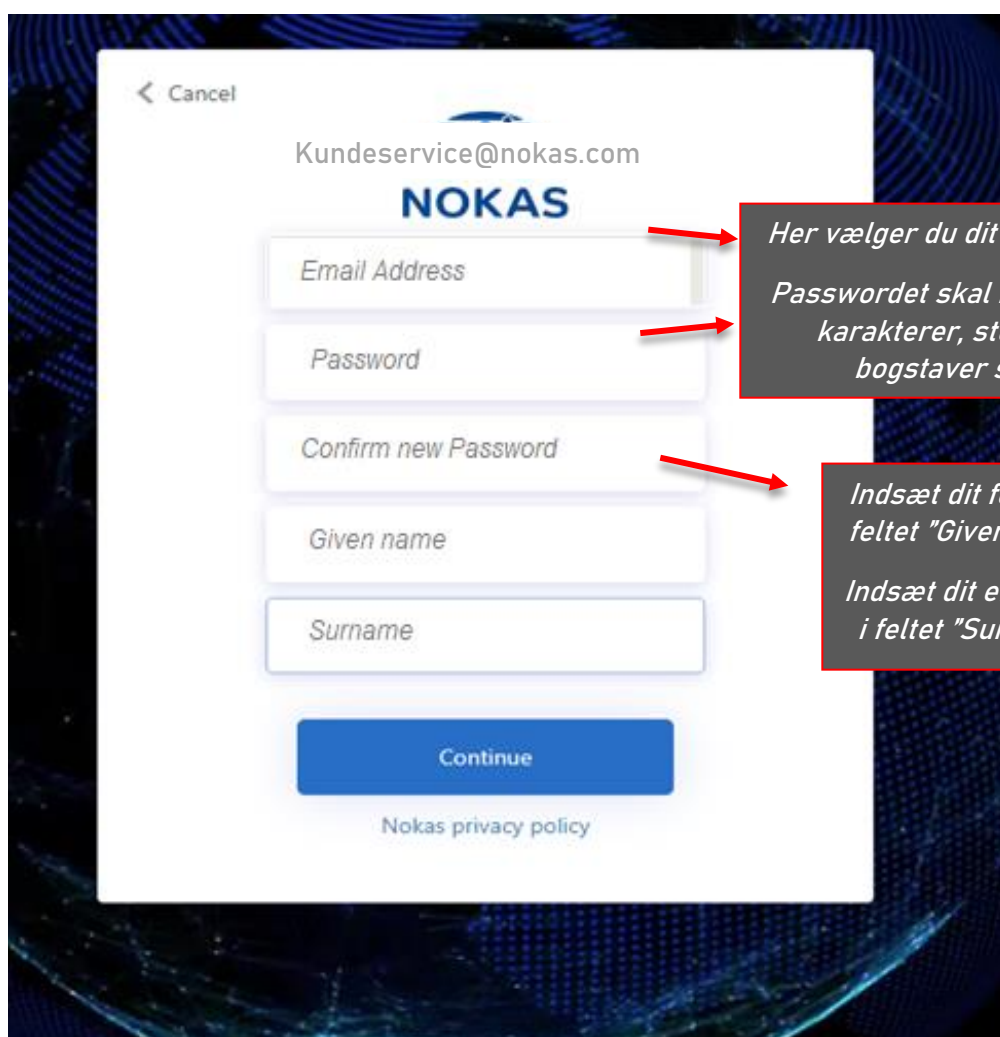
< Cancel

Kundeservice@nokas.com

NOKAS

Email Address

Password

Confirm new Password

Given name

Surname

Continue

Nokas privacy policy

Her vælger du dit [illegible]

Passwordet skal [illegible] karakterer, st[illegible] bogstaver s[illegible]

Indsæt dit f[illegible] feltet "Giver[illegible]

Indsæt dit e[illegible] i feltet "Su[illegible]